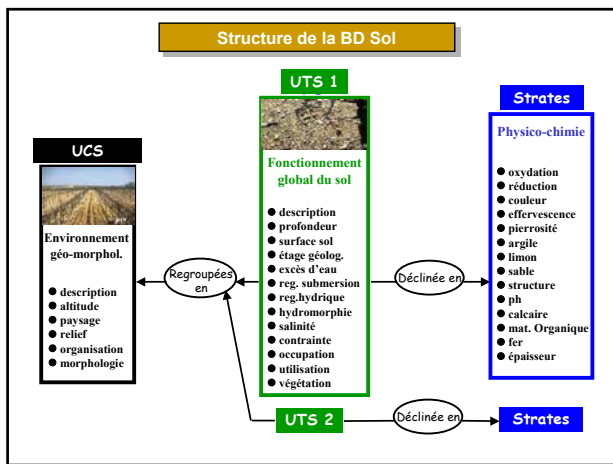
Structure de la BD Sol

UCS

Environnement géo-morphol.

● description
● altitude
● paysage
● relief
● organisation
● morphologie

Regroupées en

UTS 1

Fonctionnement global du sol

● description
● profondeur
● surface sol
● étage géolog.
● excès d'eau
● reg. submersion
● reg.hydrique
● hydromorphie
● salinité
● contrainte
● occupation
● utilisation
● végétation

Déclinée en

Strates

Physico-chimie

● oxydation
● réduction
● couleur
● effervescence
● pierrosité
● argile
● limon
● sable
● structure
● ph
● calcaire
● mat. Organique
● fer
● épaisseur

UTS 2

Déclinée en

Strates